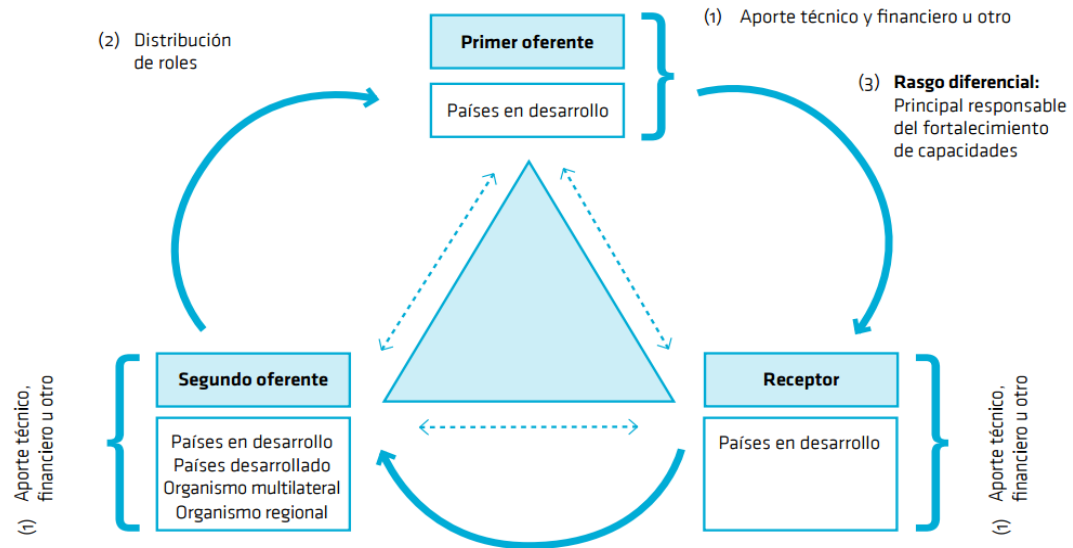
(2) Distribución de roles

Primer oferente

Países en desarrollo

(1) Aporte técnico y financiero u otro

(3) **Rasgo diferencial:** Principal responsable del fortalecimiento de capacidades

(1) Aporte técnico, financiero u otro

Segundo oferente

Países en desarrollo
Países desarrollado
Organismo multilateral
Organismo regional

Receptor

Países en desarrollo

(1) Aporte técnico, financiero u otro